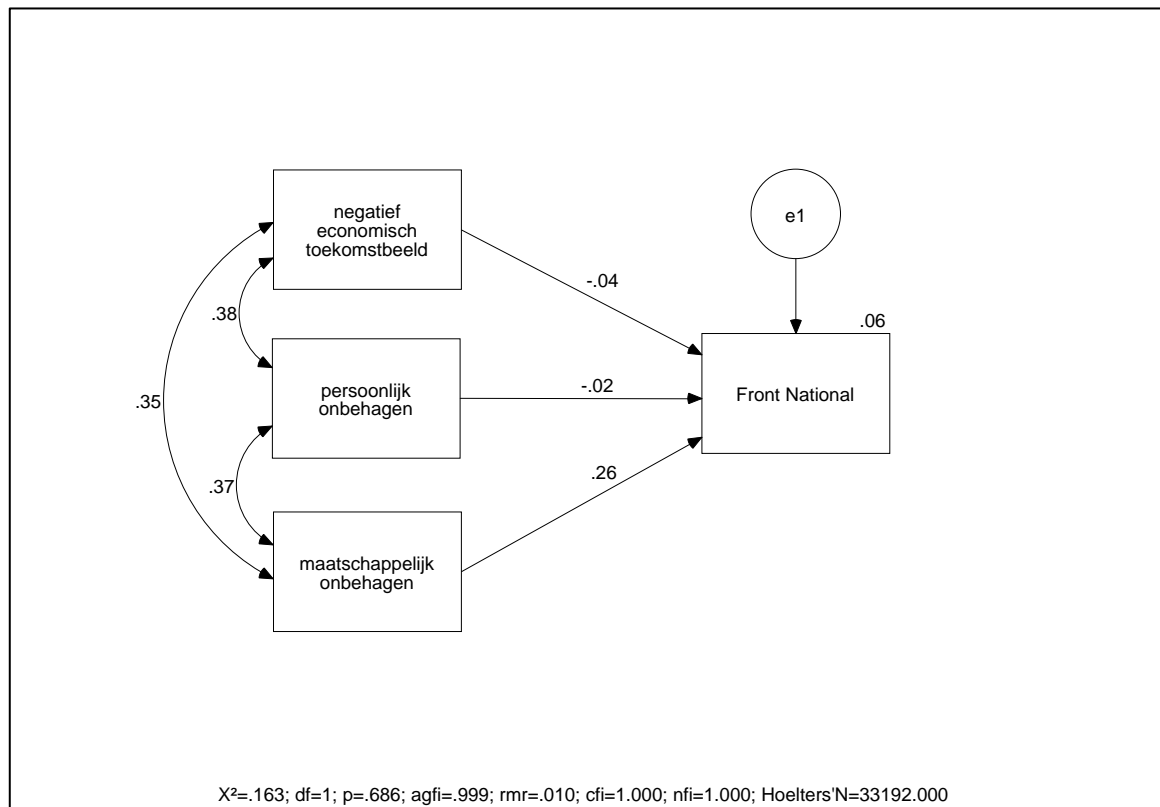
negatief economisch toekomstbeeld

e1

-.04

.06

.38

Front National

persoonlijk onbehagen

-.02

.35

.37

.26

maatschappelijk onbehagen

X²=.163; df=1; p=.686; agfi=.999; rmr=.010; cfi=1.000; nfi=1.000; Hoelters'N=33192.000